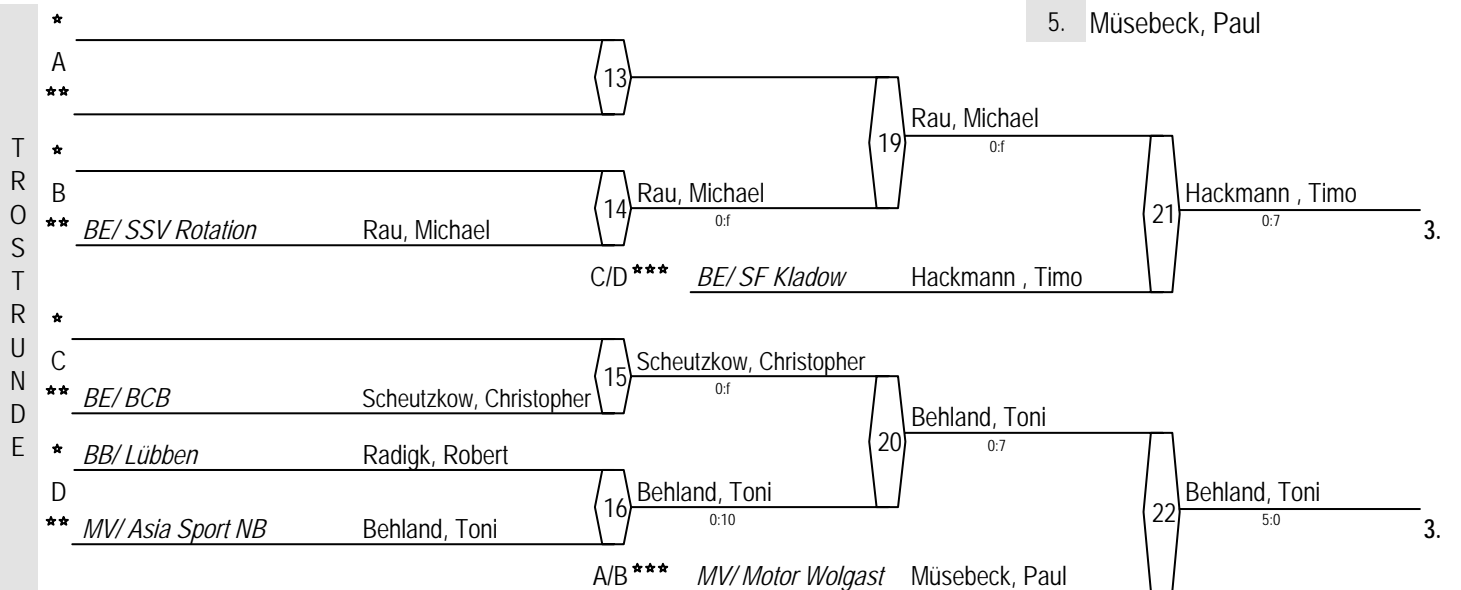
5. Müsebeck, Paul

TROSTRUNDE

*
A
**

13

19 Rau, Michael
0:f

*
B
** BE/ SSV Rotation Rau, Michael

14 Rau, Michael
0:f

21 Hackmann , Timo
0:7
3.

C/D *** BE/ SF Kladow Hackmann , Timo

*
C
** BE/ BCB Scheutzkow, Christopher

15 Scheutzkow, Christopher
0:f

20 Behland, Toni
0:7

* BB/ Lübben Radigk, Robert
D
** MV/ Asia Sport NB Behland, Toni

16 Behland, Toni
0:10

22 Behland, Toni
5:0
3.

A/B *** MV/ Motor Wolgast Müsebeck, Paul